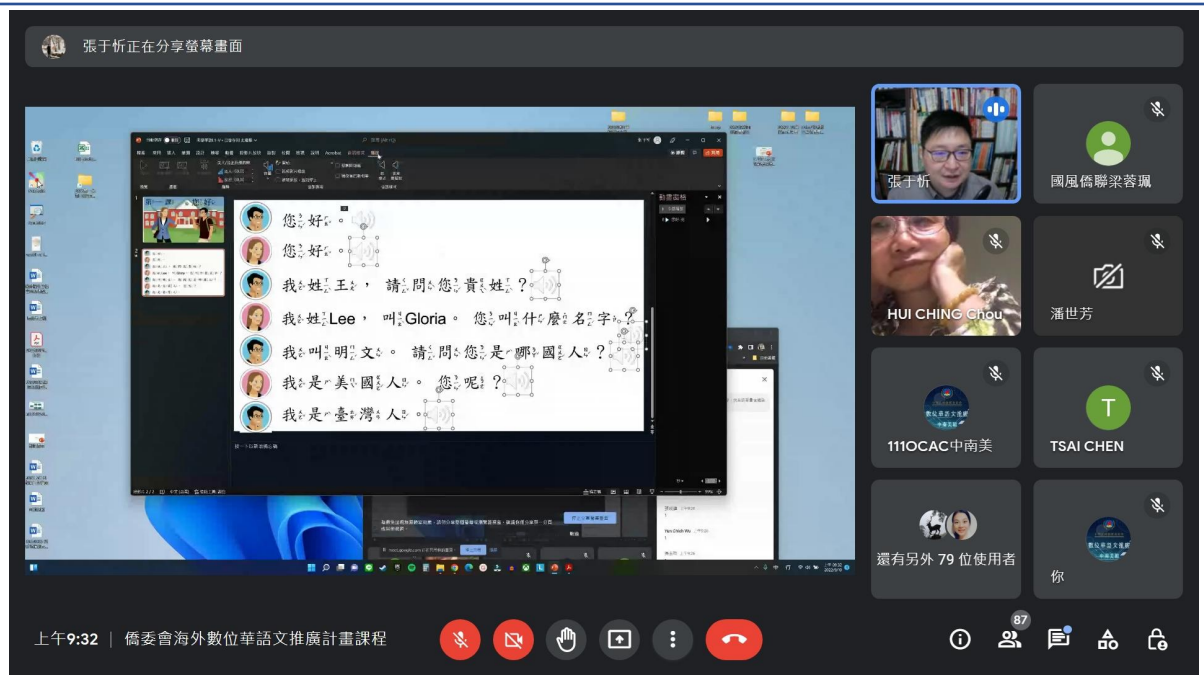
張于忻正在分享螢幕畫面

您好。
您好。
我姓王，請問您貴姓？
我姓Lee，叫Gloria。您叫什麼名字？
我叫明文。請問您是哪國人？
我是美國人。您呢？
我是臺灣人。

張于忻
國風僑聯梁蓉珮
HUI CHING Chou
潘世芳
111OCAC中南美
T
TSAI CHEN
還有另外 79 位使用者
你

上午9:32 | 僑委會海外數位華語文推廣計畫課程
87